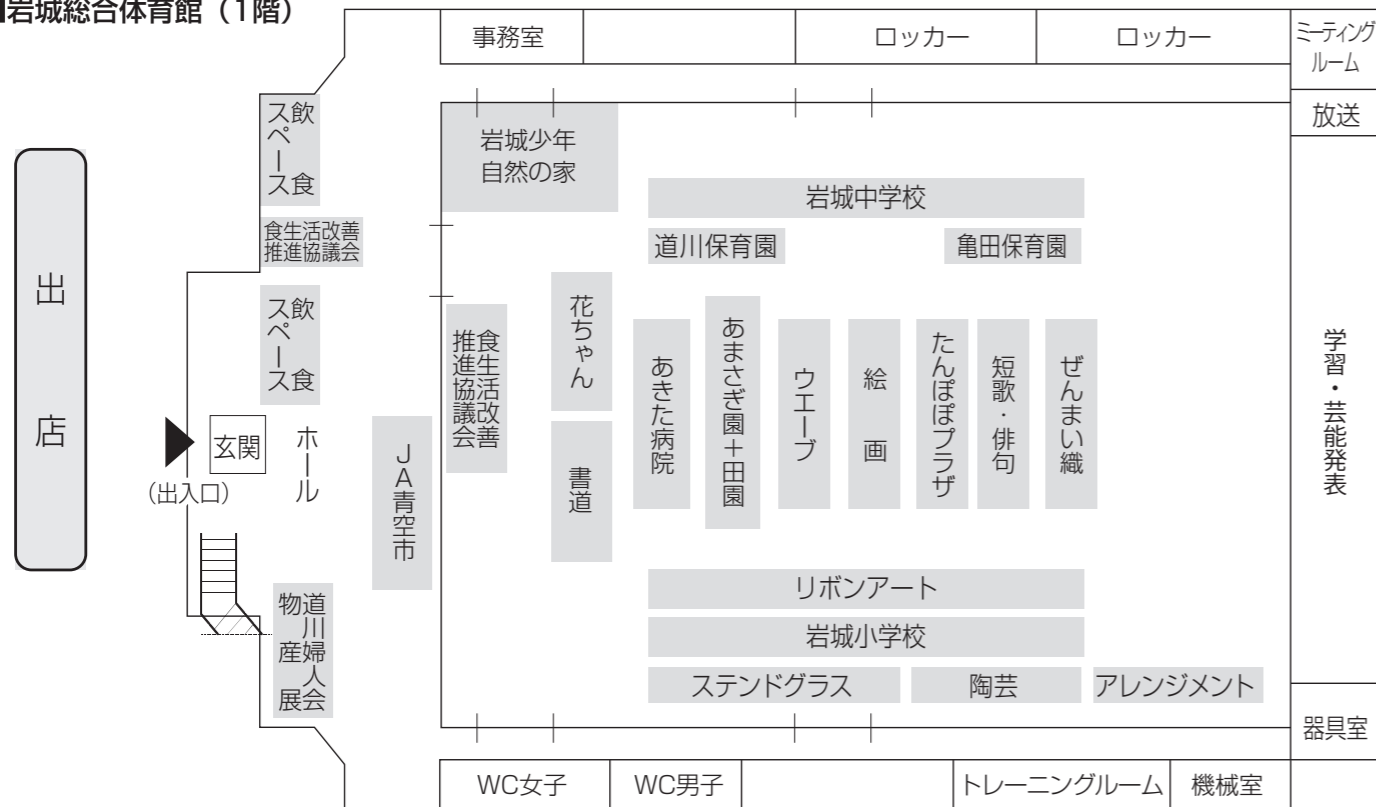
■岩城総合体育館（1階）

事務室

ロッカー

ロッカー

ミーティングルーム

放送

飲食スペース

食生活改善推進協議会

飲食スペース

出店

玄関

（出入口）

ホール

道川婦人物産展会

JA青空市

岩城少年自然の家

岩城中学校

道川保育園

亀田保育園

食生活改善推進協議会

花ちゃん

書道

あきた病院

あまさぎ園＋田園

ウエーブ

絵画

たんぽぽプラザ

短歌・俳句

ぜんまい織

リボンアート

岩城小学校

ステンドグラス

陶芸

アレンジメント

学習・芸能発表

器具室

WC女子

WC男子

トレーニングルーム

機械室